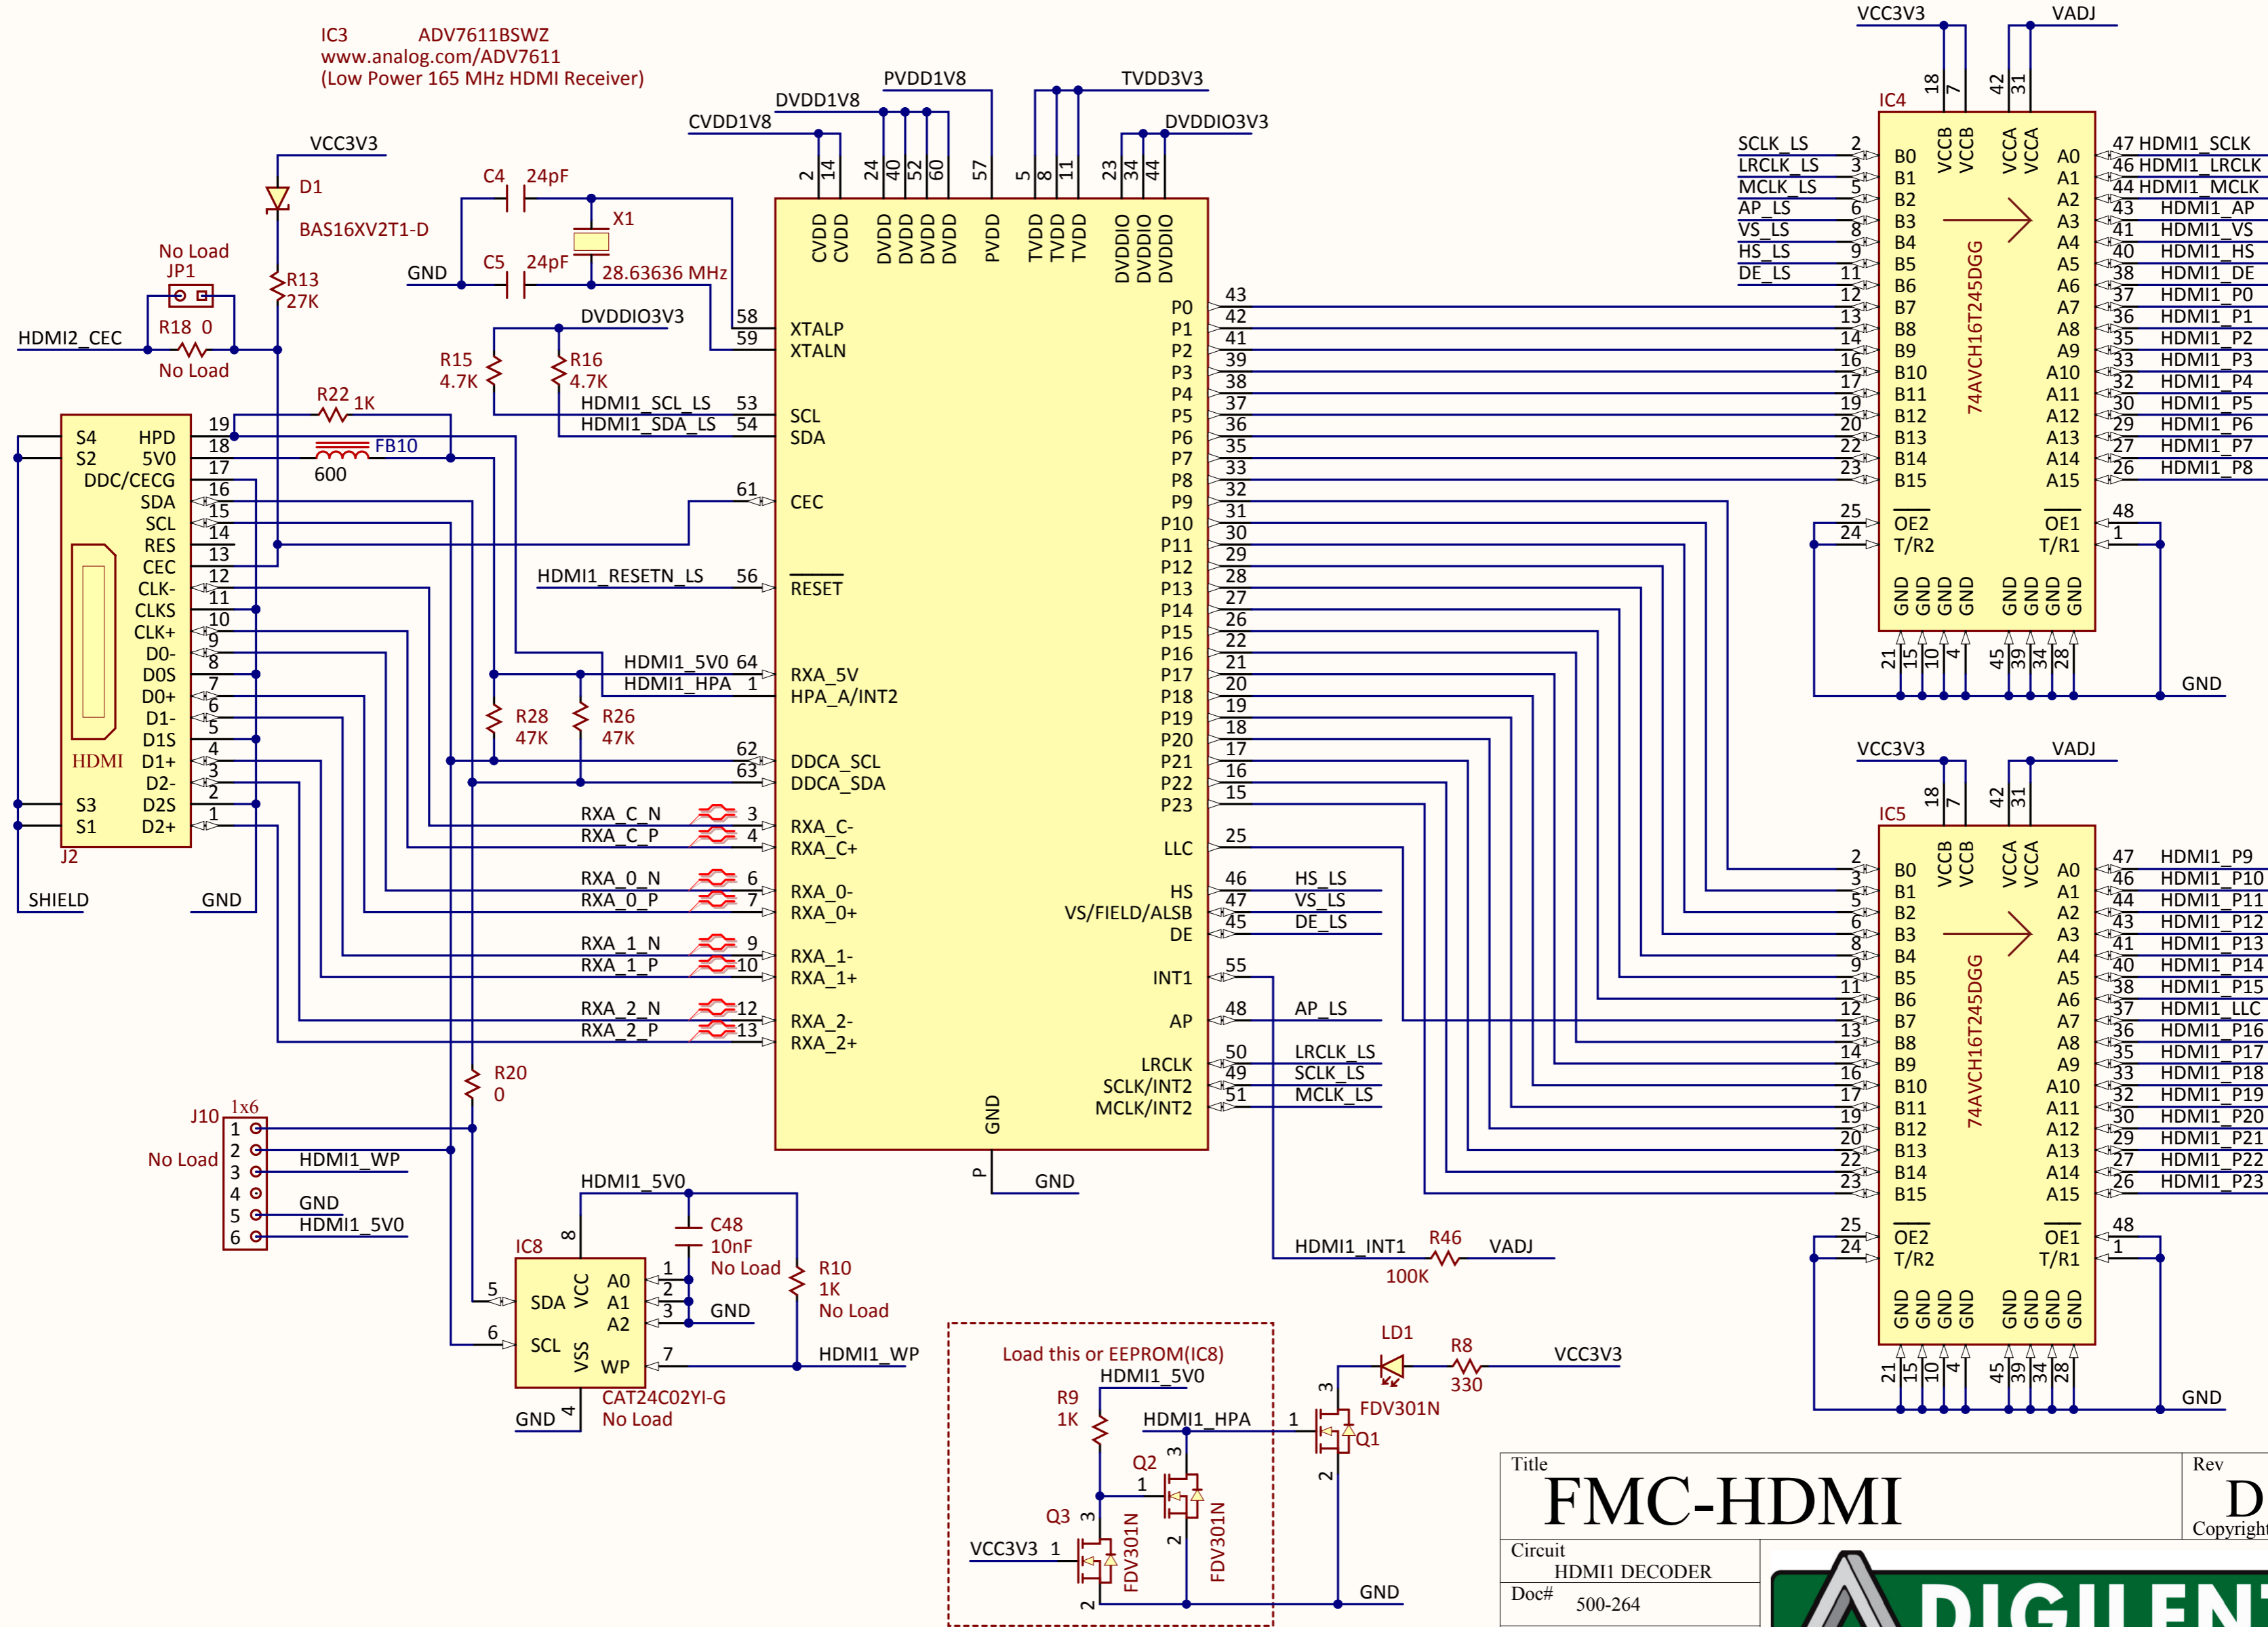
IC3 ADV7611BSWZ
www.analog.com/ADV7611
(Low Power 165 MHz HDMI Receiver)

VCC3V3
D1
BAS16XV2T1-D
No Load
JP1
R13
27K
R18 0
HDMI2_CEC
No Load
GND
C4 24pF
C5 24pF
X1
28.63636 MHz
CVDD1V8
DVDD1V8
PVDD1V8
TVDD3V3
DVDDIO3V3
DVDDIO3V3
R15
4.7K
R16
4.7K
R22 1K
FB10
600
HDMI1_SCL_LS 53
HDMI1_SDA_LS 54
61
HDMI1_RESETN_LS 56
HDMI1_5V0 64
HDMI1_HPA 1
R28
47K
R26
47K
62
63
RXA_C_N 3
RXA_C_P 4
RXA_0_N 6
RXA_0_P 7
RXA_1_N 9
RXA_1_P 10
RXA_2_N 12
RXA_2_P 13
R20
0

J2
S4 HPD
S2 5V0
DDC/CECG
SDA
SCL
RES
CEC
CLK-
CLKS
CLK+
D0-
D0S
D0+
D1-
D1S
HDMI D1+
D2-
S3 D2S
S1 D2+
19 18 17 16 15 14 13 12 11 10 9 8 7 6 5 4 3 2 1
SHIELD
GND

CVDD CVDD DVDD DVDD DVDD DVDD PVDD TVDD TVDD TVDD DVDDIO DVDDIO DVDDIO
2 14 24 40 52 60 57 5 8 11 23 34 44
58 XTALP
59 XTALN
SCL
SDA
CEC
RESET
RXA_5V
HPA_A/INT2
DDCA_SCL
DDCA_SDA
RXA_C-
RXA_C+
RXA_0-
RXA_0+
RXA_1-
RXA_1+
RXA_2-
RXA_2+
GND
P
GND
P0 43
P1 42
P2 41
P3 39
P4 38
P5 37
P6 36
P7 35
P8 33
P9 32
P10 31
P11 30
P12 29
P13 28
P14 27
P15 26
P16 22
P17 21
P18 20
P19 19
P20 18
P21 17
P22 16
P23 15
LLC 25
HS 46 HS_LS
VS/FIELD/ALSB 47 VS_LS
DE 45 DE_LS
INT1 55
AP 48 AP_LS
LRCLK 50 LRCLK_LS
SCLK/INT2 49 SCLK_LS
MCLK/INT2 51 MCLK_LS
HDMI1_INT1 R46 VADJ
100K

J10 1x6
No Load
1 2 HDMI1_WP 3 4 GND 5 HDMI1_5V0 6
HDMI1_5V0
IC8
8
C48
10nF
No Load
R10
1K
No Load
SDA VCC A0 A1 A2
SCL VSS WP
5 6 1 2 3 7 4
GND
HDMI1_WP
GND
CAT24C02YI-G
No Load

Load this or EEPROM(IC8)
HDMI1_5V0
R9
1K
HDMI1_HPA
Q2
Q3
FDV301N
FDV301N
VCC3V3
GND
LD1
R8
330
VCC3V3
FDV301N
Q1

VCC3V3 VADJ
IC4
18 7 42 31
VCCB VCCB VCCA VCCA
SCLK_LS 2 B0 A0 47 HDMI1_SCLK
LRCLK_LS 3 B1 A1 46 HDMI1_LRCLK
MCLK_LS 5 B2 A2 44 HDMI1_MCLK
AP_LS 6 B3 A3 43 HDMI1_AP
VS_LS 8 B4 A4 41 HDMI1_VS
HS_LS 9 B5 A5 40 HDMI1_HS
DE_LS 11 B6 A6 38 HDMI1_DE
12 B7 A7 37 HDMI1_P0
13 B8 A8 36 HDMI1_P1
14 B9 A9 35 HDMI1_P2
16 B10 A10 33 HDMI1_P3
17 B11 A11 32 HDMI1_P4
19 B12 A12 30 HDMI1_P5
20 B13 A13 29 HDMI1_P6
22 B14 A14 27 HDMI1_P7
23 B15 A15 26 HDMI1_P8
74AVCH16T245DGG
25 OE2 OE1 48
24 T/R2 T/R1 1
GND GND GND GND GND GND GND GND
21 15 10 4 45 39 34 28
GND

VCC3V3 VADJ
IC5
18 7 42 31
VCCB VCCB VCCA VCCA
2 B0 A0 47 HDMI1_P9
3 B1 A1 46 HDMI1_P10
5 B2 A2 44 HDMI1_P11
6 B3 A3 43 HDMI1_P12
8 B4 A4 41 HDMI1_P13
9 B5 A5 40 HDMI1_P14
11 B6 A6 38 HDMI1_P15
12 B7 A7 37 HDMI1_LLC
13 B8 A8 36 HDMI1_P16
14 B9 A9 35 HDMI1_P17
16 B10 A10 33 HDMI1_P18
17 B11 A11 32 HDMI1_P19
19 B12 A12 30 HDMI1_P20
20 B13 A13 29 HDMI1_P21
22 B14 A14 27 HDMI1_P22
23 B15 A15 26 HDMI1_P23
74AVCH16T245DGG
25 OE2 OE1 48
24 T/R2 T/R1 1
GND GND GND GND GND GND GND GND
21 15 10 4 45 39 34 28
GND

Title
FMC-HDMI
Rev
D
Copyright
Circuit
HDMI1 DECODER
Doc#
500-264
DIGILENT